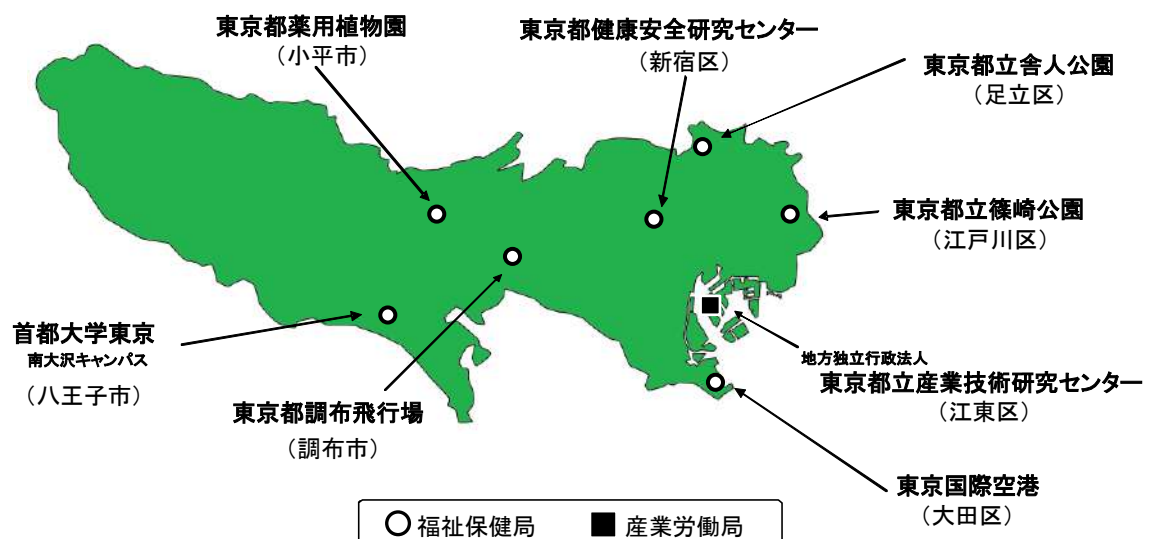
東京都薬用植物園
（小平市）

東京都健康安全研究センター
（新宿区）

東京都立舎人公園
（足立区）

東京都立篠崎公園
（江戸川区）

首都大学東京
南大沢キャンパス
（八王子市）

東京都調布飛行場
（調布市）

地方独立行政法人
東京都立産業技術研究センター
（江東区）

東京国際空港
（大田区）

○ 福祉保健局　■ 産業労働局